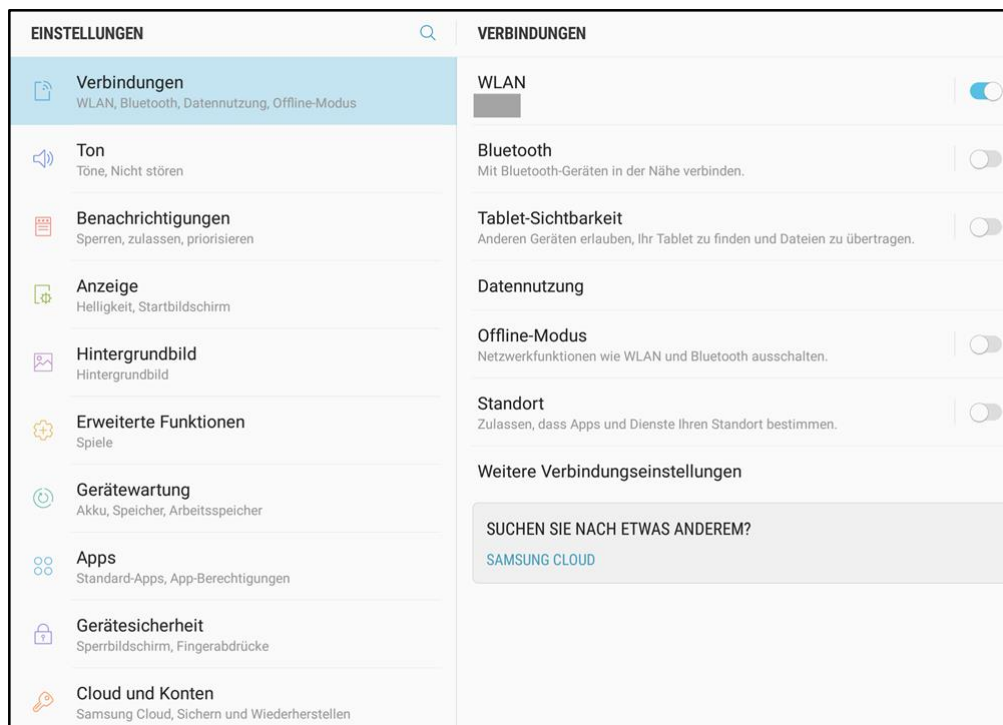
EINSTELLUNGEN

Verbindungen
WLAN, Bluetooth, Datennutzung, Offline-Modus

Ton
Töne, Nicht stören

Benachrichtigungen
Sperren, zulassen, priorisieren

Anzeige
Helligkeit, Startbildschirm

Hintergrundbild
Hintergrundbild

Erweiterte Funktionen
Spiele

Gerätewartung
Akku, Speicher, Arbeitsspeicher

Apps
Standard-Apps, App-Berechtigungen

Gerätesicherheit
Sperrbildschirm, Fingerabdrücke

Cloud und Konten
Samsung Cloud, Sichern und Wiederherstellen

VERBINDUNGEN

WLAN

Bluetooth
Mit Bluetooth-Geräten in der Nähe verbinden.

Tablet-Sichtbarkeit
Anderen Geräten erlauben, Ihr Tablet zu finden und Dateien zu übertragen.

Datennutzung

Offline-Modus
Netzwerkfunktionen wie WLAN und Bluetooth ausschalten.

Standort
Zulassen, dass Apps und Dienste Ihren Standort bestimmen.

Weitere Verbindungseinstellungen

SUCHEN SIE NACH ETWAS ANDEREM?
SAMSUNG CLOUD